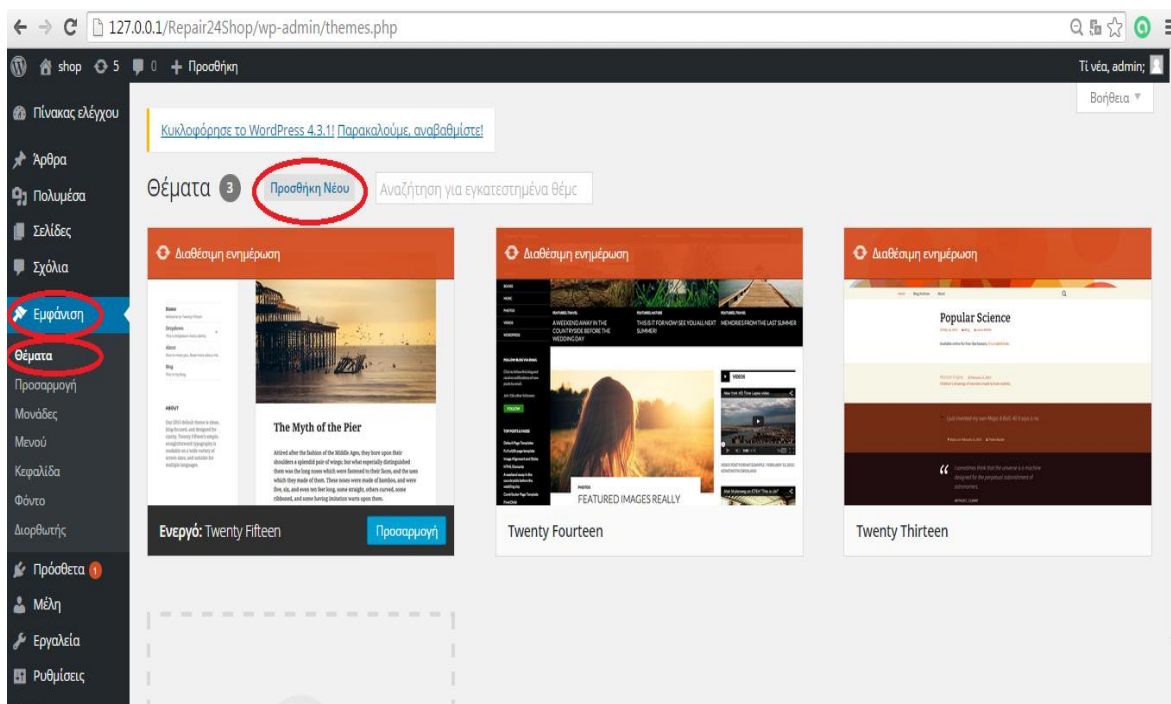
127.0.0.1/Repair24Shop/wp-admin/themes.php

shop 5 0 + Προσθήκη

Τι νέα, admin;

Βοήθεια ▼

Πίνακας ελέγχου

Άρθρα

Πολυμέσα

Σελίδες

Σχόλια

Εμφάνιση

Θέματα

Προσαρμογή

Μονάδες

Μενού

Κεφαλίδα

Φόντο

Διορθωτής

Πρόσθετα 1

Μέλη

Εργαλεία

Ρυθμίσεις

Κυκλοφόρησε το WordPress 4.3.1! Παρακαλούμε, αναβαθμίστε!

Θέματα 3 Προσθήκη Νέου Αναζήτηση για εγκατεστημένα θέμ

Διαθέσιμη ενημέρωση

The Myth of the Pier

Ενεργό: Twenty Fifteen Προσαρμογή

Διαθέσιμη ενημέρωση

FEATURED IMAGES REALLY

Twenty Fourteen

Διαθέσιμη ενημέρωση

Popular Science

Twenty Thirteen